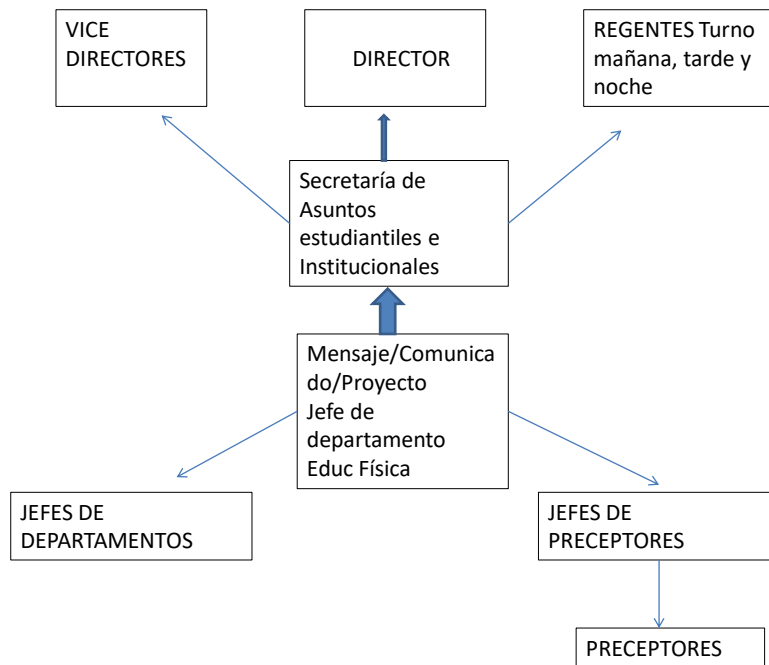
VICE DIRECTORES

DIRECTOR

REGENTES Turno mañana, tarde y noche

Secretaría de Asuntos estudiantiles e Institucionales

Mensaje/Comunicado/Proyecto Jefe de departamento Educ Física

JEFES DE DEPARTAMENTOS

JEFES DE PRECEPTORES

PRECEPTORES